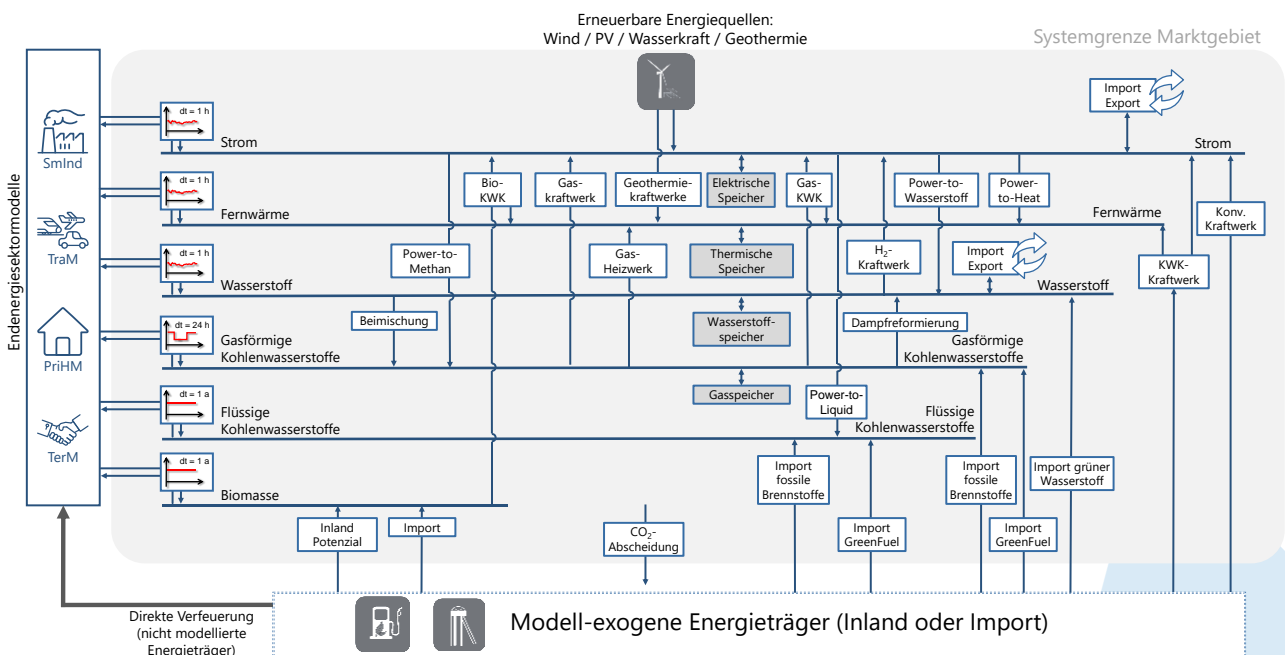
Erneuerbare Energiequellen:
Wind / PV / Wasserkraft / Geothermie

Systemgrenze Marktgebiet

Endenergiesektormodelle

SmInd

TraM

PriHM

TerM

dt = 1 h
Strom

dt = 1 h
Fernwärme

dt = 1 h
Wasserstoff

dt = 24 h
Gasförmige Kohlenwasserstoffe

dt = 1 a
Flüssige Kohlenwasserstoffe

dt = 1 a
Biomasse

Import Export

Strom

Bio-KWK

Gas-kraftwerk

Geothermie-kraftwerke

Elektrische Speicher

Gas-KWK

Power-to-Wasserstoff

Power-to-Heat

Fernwärme

Konv. Kraftwerk

Power-to-Methan

Gas-Heizwerk

Thermische Speicher

$H_2$-Kraftwerk

Import Export

KWK-Kraftwerk

Wasserstoff

Beimischung

Wasserstoff-speicher

Dampfreformierung

Gasförmige Kohlenwasserstoffe

Gasspeicher

Power-to-Liquid

Flüssige Kohlenwasserstoffe

Import fossile Brennstoffe

Import fossile Brennstoffe

Import grüner Wasserstoff

Inland Potenzial

Import

$CO_2$-Abscheidung

Import GreenFuel

Import GreenFuel

Direkte Verfeuerung (nicht modellierte Energieträger)

Modell-exogene Energieträger (Inland oder Import)